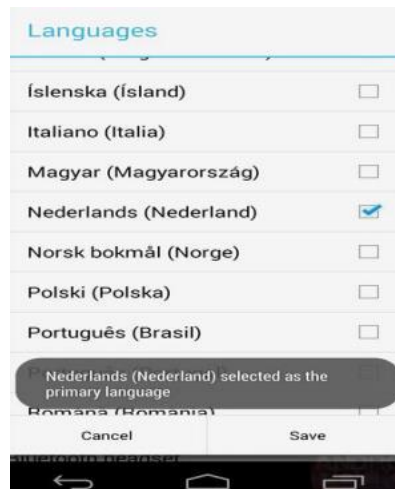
Languages

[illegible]

Íslenska (Ísland)

Italiano (Italia)

Magyar (Magyarország)

Nederlands (Nederland)

Norsk bokmål (Norge)

Polski (Polska)

Português (Brasil)

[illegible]

Nederlands (Nederland) selected as the primary language

Română (România)

Cancel

Save

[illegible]